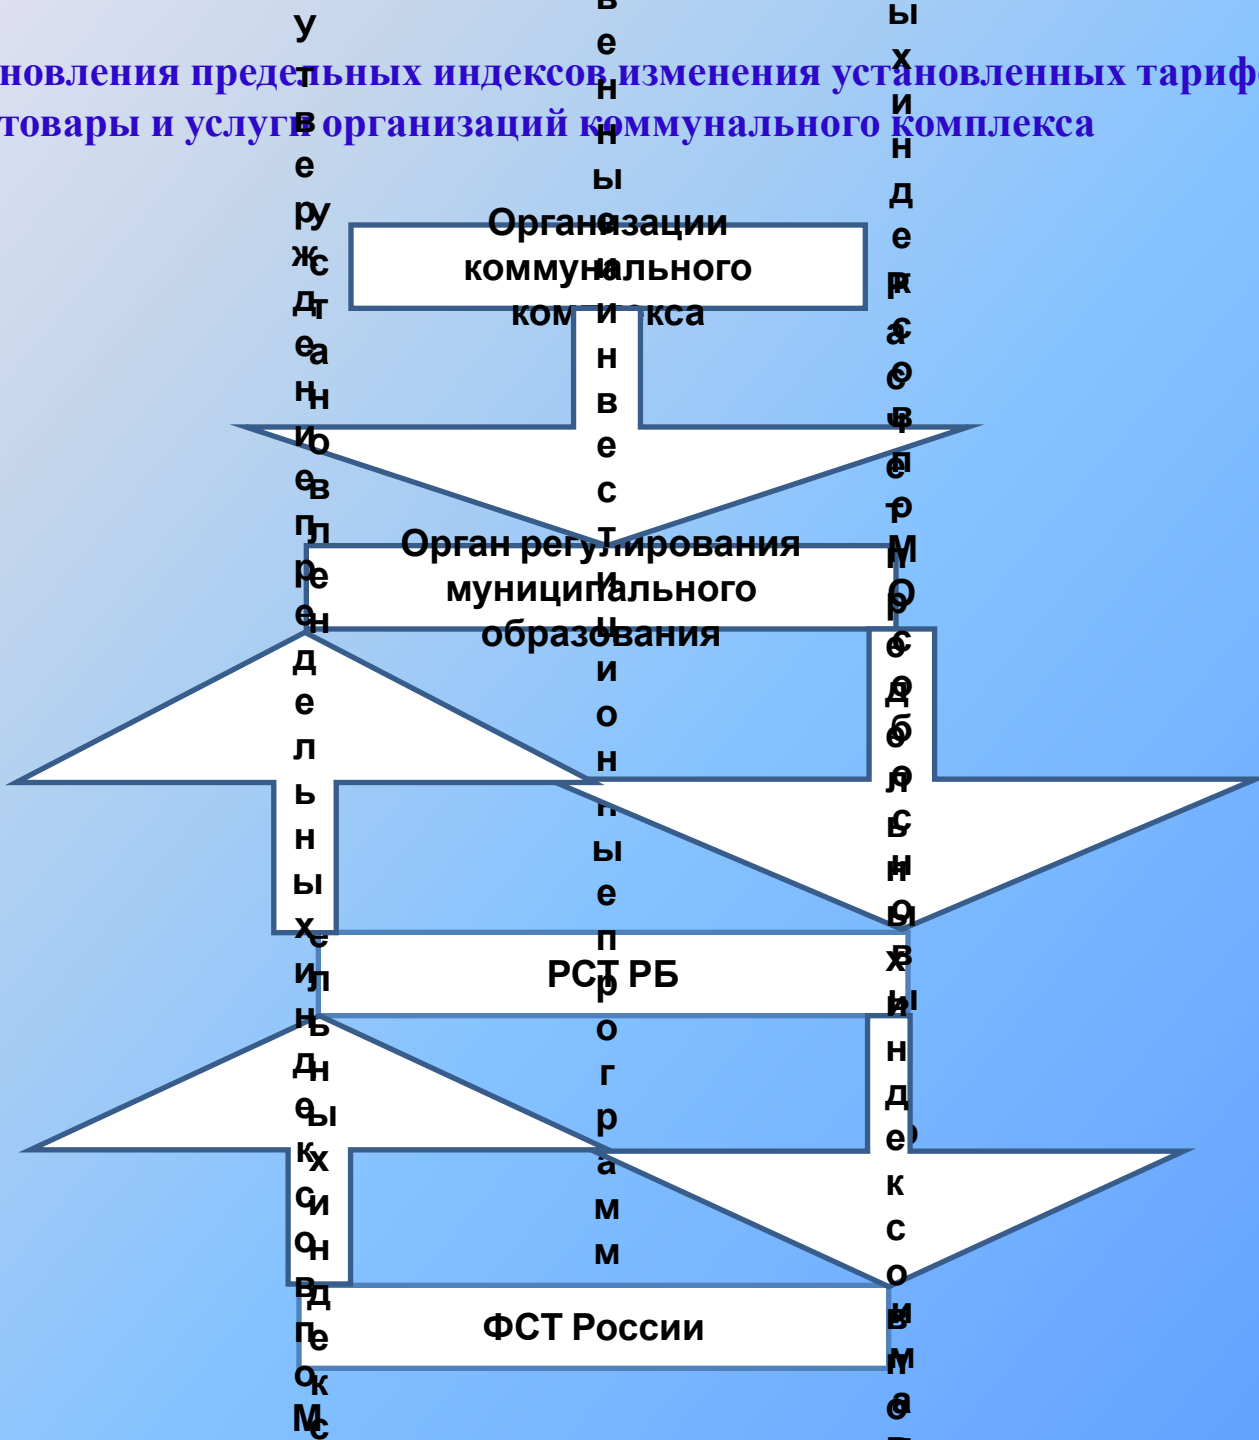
новления предельных индексов изменения установленных тариф
товары и услуги организаций коммунального комплекса

Организации коммунального комплекса

Орган регулирования муниципального образования

РСТ РБ

ФСТ России